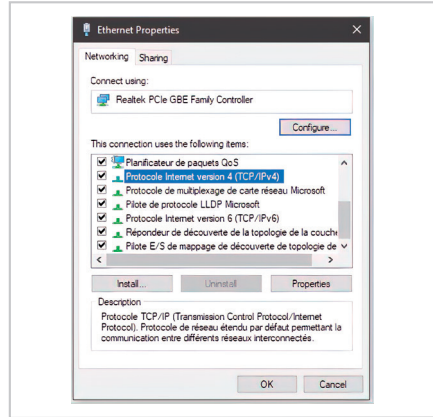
Ethernet Properties

Networking | Sharing

Connect using:

Realtek PCIe GBE Family Controller

Configure...

This connection uses the following items:

Planificateur de paquets QoS
Protocole Internet version 4 (TCP/IPv4)
Protocole de multiplexage de carte réseau Microsoft
Pilote de protocole LLDP Microsoft
Protocole Internet version 6 (TCP/IPv6)
Répondeur de découverte de la topologie de la couche
Pilote E/S de mappage de découverte de topologie de

Install... | Uninstall | Properties

Description

Protocole TCP/IP (Transmission Control Protocol/Internet Protocol). Protocole de réseau étendu par défaut permettant la communication entre différents réseaux interconnectés.

OK | Cancel